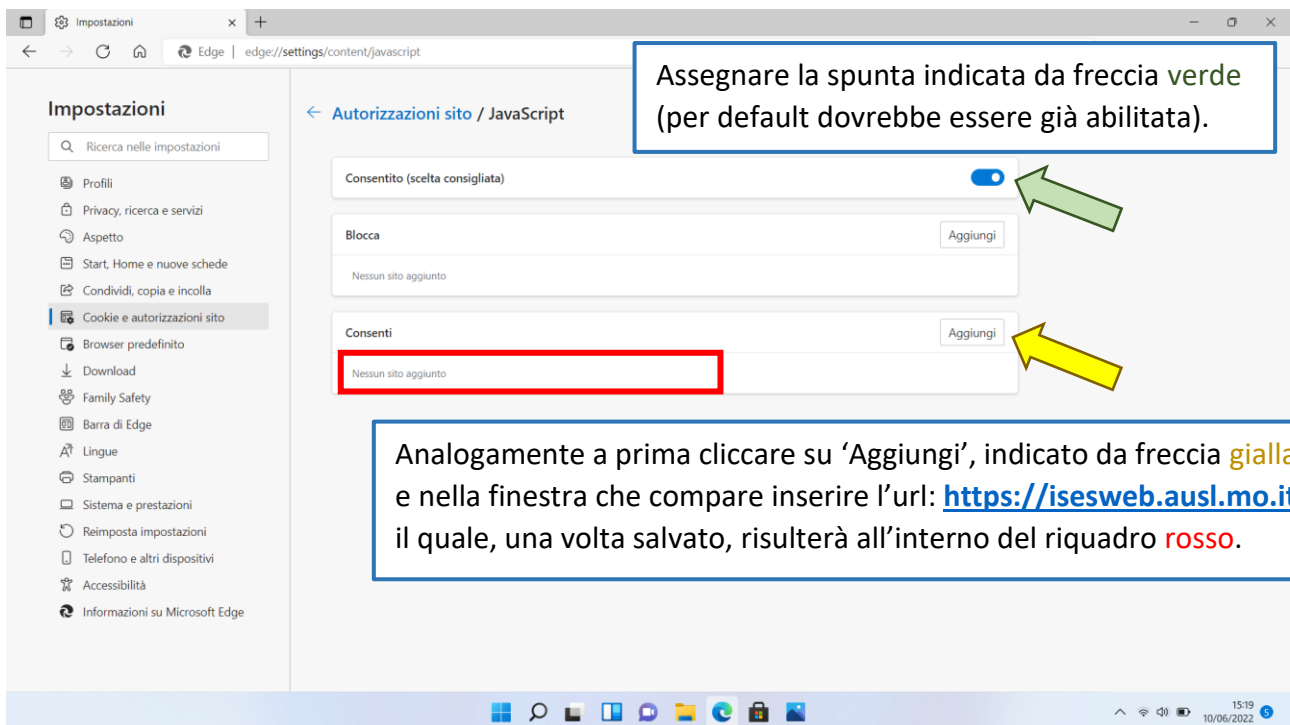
Impostazioni ×
+
Edge | edge://settings/content/javascript

Assegnare la spunta indicata da freccia verde (per default dovrebbe essere già abilitata).

Impostazioni
Ricerca nelle impostazioni
Profili
Privacy, ricerca e servizi
Aspetto
Start, Home e nuove schede
Condividi, copia e incolla
Cookie e autorizzazioni sito
Browser predefinito
Download
Family Safety
Barra di Edge
Lingue
Stampanti
Sistema e prestazioni
Reimposta impostazioni
Telefono e altri dispositivi
Accessibilità
Informazioni su Microsoft Edge

← Autorizzazioni sito / JavaScript

Consentito (scelta consigliata)

Blocca
Aggiungi
Nessun sito aggiunto

Consenti
Aggiungi
Nessun sito aggiunto

Analogamente a prima cliccare su ‘Aggiungi’, indicato da freccia gialla e nella finestra che compare inserire l’url: https://isesweb.ausl.mo.it il quale, una volta salvato, risulterà all’interno del riquadro rosso.

15:19
10/06/2022
5